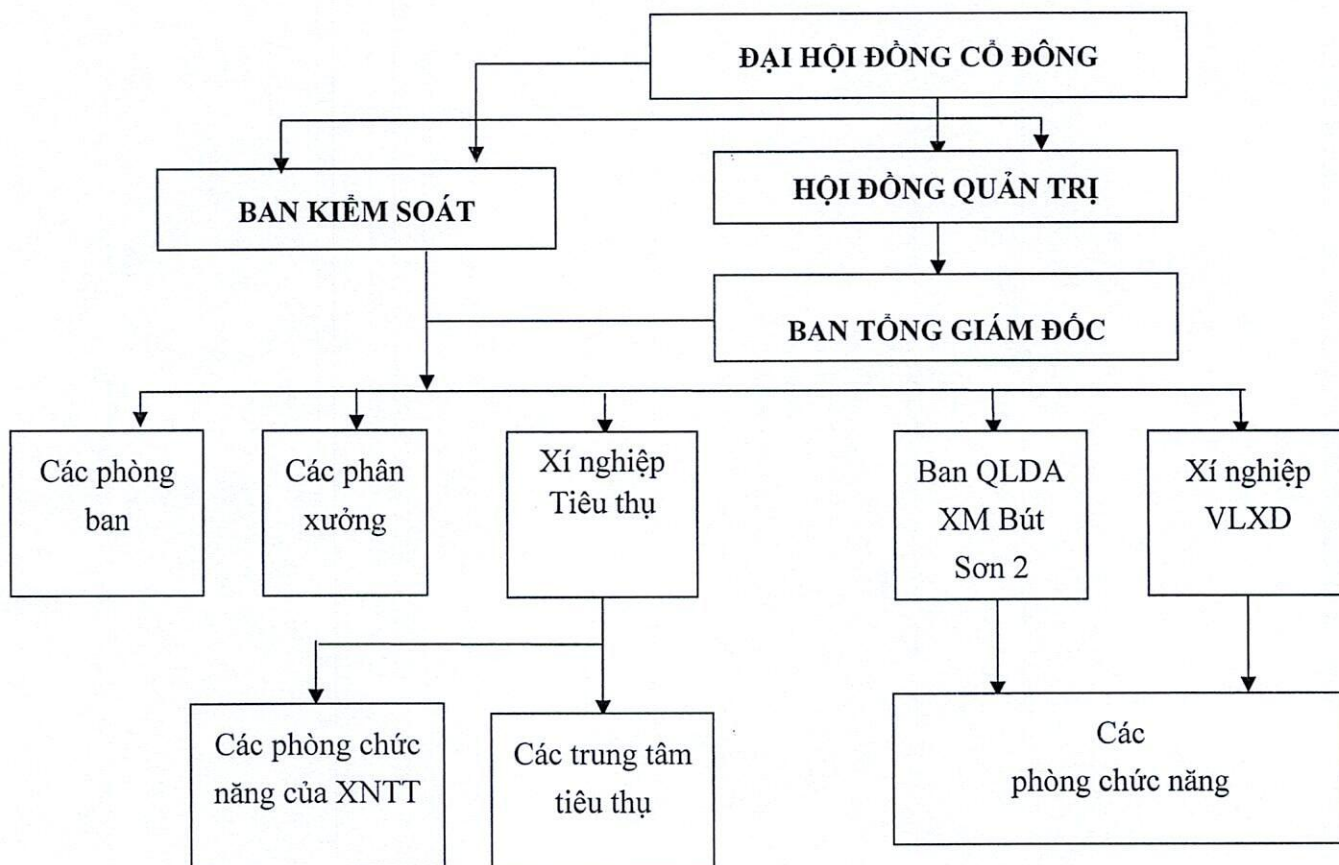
ĐẠI HỘI ĐỒNG CỔ ĐÔNG

BAN KIỂM SOÁT

HỘI ĐỒNG QUẢN TRỊ

BAN TỔNG GIÁM ĐỐC

Các phòng ban

Các phân xưởng

Xí nghiệp Tiêu thụ

Ban QLDA XM Bút Sơn 2

Xí nghiệp VLXD

Các phòng chức năng của XNTT

Các trung tâm tiêu thụ

Các phòng chức năng